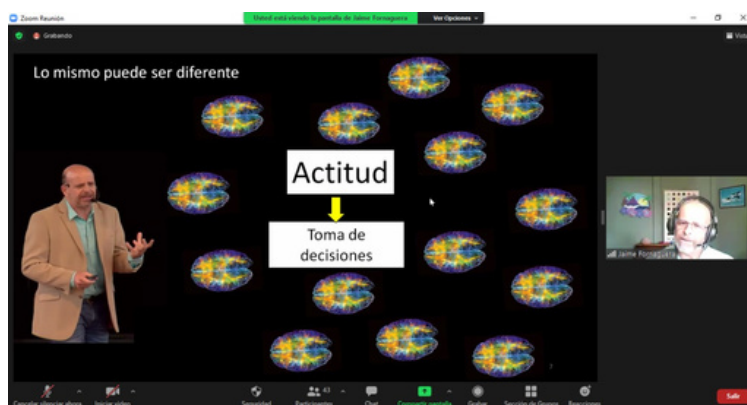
Zoom Reunión

Usted está viendo la pantalla de Jaime Fornaguera

Ver Opciones

Grabando

Vista

Lo mismo puede ser diferente

Actitud

Toma de decisiones

Jaime Fornaguera

Cancelar silenciar ahora

Iniciar video

Seguridad

43

Participantes

Chat

Compartir pantalla

Grabar

Sección de Grupos

Reacciones

Salir